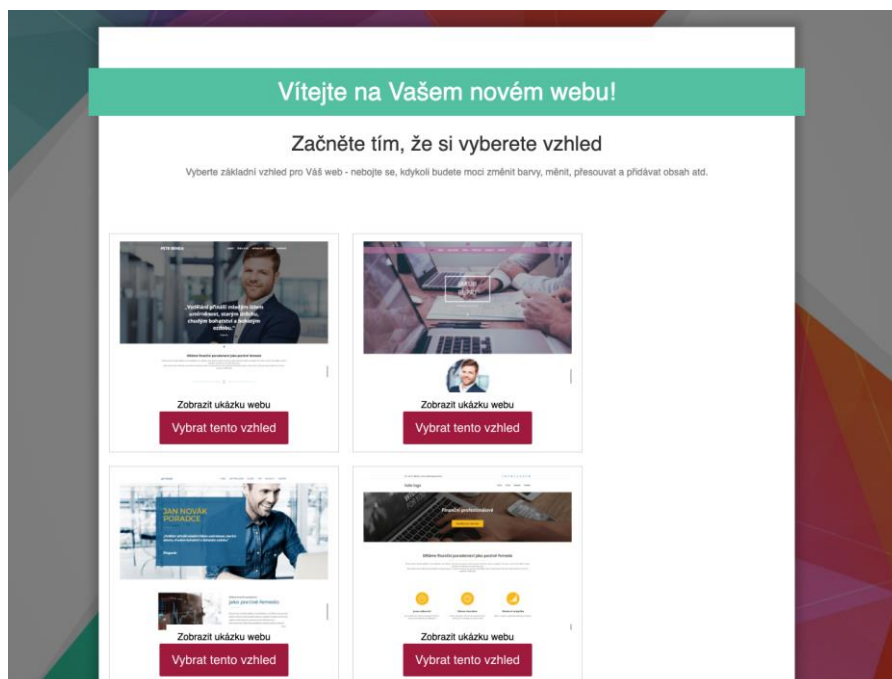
Vítejte na Vašem novém webu!

Začněte tím, že si vyberete vzhled

Vyberte základní vzhled pro Váš web - nebojte se, kdykoli budete moci změnit barvy, měnit, přesouvat a přidávat obsah atd.

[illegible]

„Vydělání příjmů mi dává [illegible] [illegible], starým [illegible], chuťjim bohatství a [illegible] ozdobit."

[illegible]

Zobrazit ukázku webu

Vybrat tento vzhled

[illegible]

Zobrazit ukázku webu

Vybrat tento vzhled

JAN NOVÁK PORADCE

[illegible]

jako pracovat formulo

Zobrazit ukázku webu

Vybrat tento vzhled

Finanční profesionálové

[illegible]

Zobrazit ukázku webu

Vybrat tento vzhled